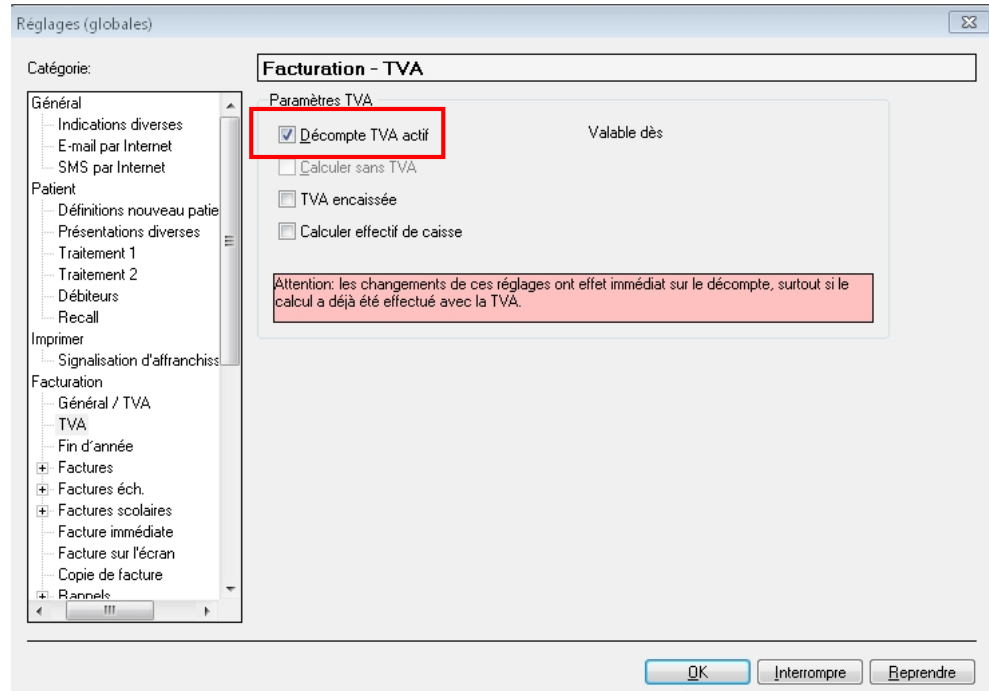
Réglages (globales)

Catégorie:

Général
Indications diverses
E-mail par Internet
SMS par Internet
Patient
Définitions nouveau patie
Présentations diverses
Traitement 1
Traitement 2
Débiteurs
Recall
Imprimer
Signalisation d'affranchiss
Facturation
Général / TVA
TVA
Fin d'année
Factures
Factures éch.
Factures scolaires
Facture immédiate
Facture sur l'écran
Copie de facture
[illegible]

Facturation - TVA

Paramètres TVA

Décompte TVA actif

Valable dès

Calculer sans TVA

TVA encaissée

Calculer effectif de caisse

Attention: les changements de ces réglages ont effet immédiat sur le décompte, surtout si le calcul a déjà été effectué avec la TVA.

OK
Interrompre
Reprendre